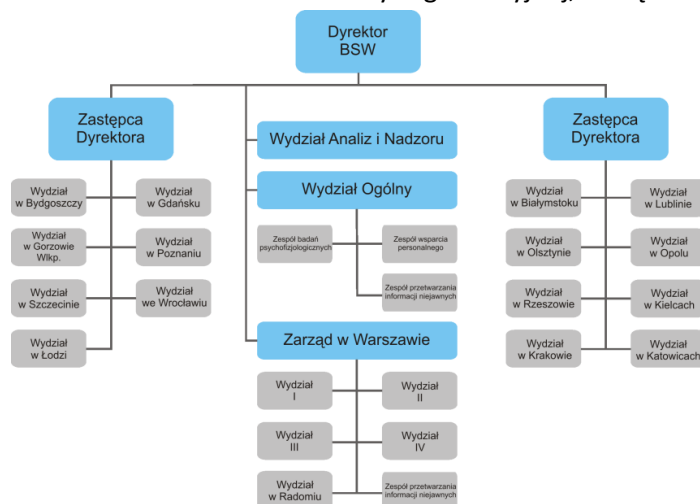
Dyrektor BSW

Zastępca Dyrektora

Wydział w Bydgoszczy

Wydział w Gdańsku

Wydział w Gorzowie Wlkp.

Wydział w Poznaniu

Wydział w Szczecinie

Wydział we Wrocławiu

Wydział w Łodzi

Wydział Analiz i Nadzoru

Wydział Ogólny

Zespół badań psychofizjologicznych

Zespół wsparcia personalnego

Zespół przetwarzania informacji niejawnych

Zarząd w Warszawie

Wydział I

Wydział II

Wydział III

Wydział IV

Wydział w Radomiu

Zespół przetwarzania informacji niejawnych

Zastępca Dyrektora

Wydział w Białymstoku

Wydział w Lublinie

Wydział w Olsztynie

Wydział w Opolu

Wydział w Rzeszowie

Wydział w Kielcach

Wydział w Krakowie

Wydział w Katowicach